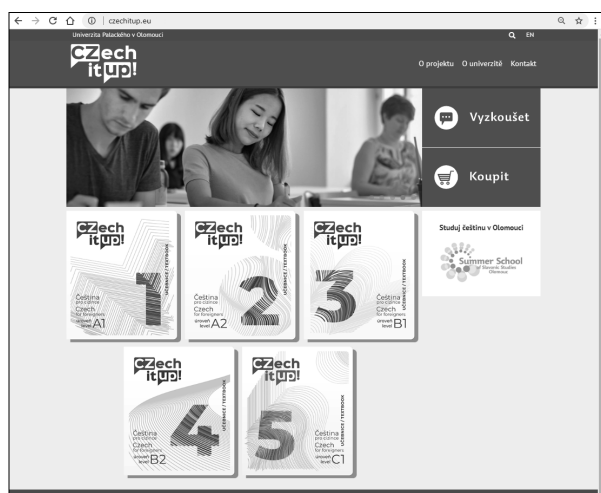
czechitup.eu

Univerzita Palackého v Olomouci

EN

CZech it up!

O projektu O univerzitě Kontakt

Vyzkoušet

Koupit

CZech it up!

UČEBNICE / TEXTBOOK

1

Čeština pro cizince Czech for foreigners úroveň level A1

CZech it up!

UČEBNICE / TEXTBOOK

2

Čeština pro cizince Czech for foreigners úroveň level A2

CZech it up!

UČEBNICE / TEXTBOOK

3

Čeština pro cizince Czech for foreigners úroveň level B1

Studuj češtinu v Olomouci

Summer School Slavonic Studies Olomouc

CZech it up!

UČEBNICE / TEXTBOOK

4

Čeština pro cizince Czech for foreigners úroveň level B2

CZech it up!

UČEBNICE / TEXTBOOK

5

Čeština pro cizince Czech for foreigners úroveň level C1